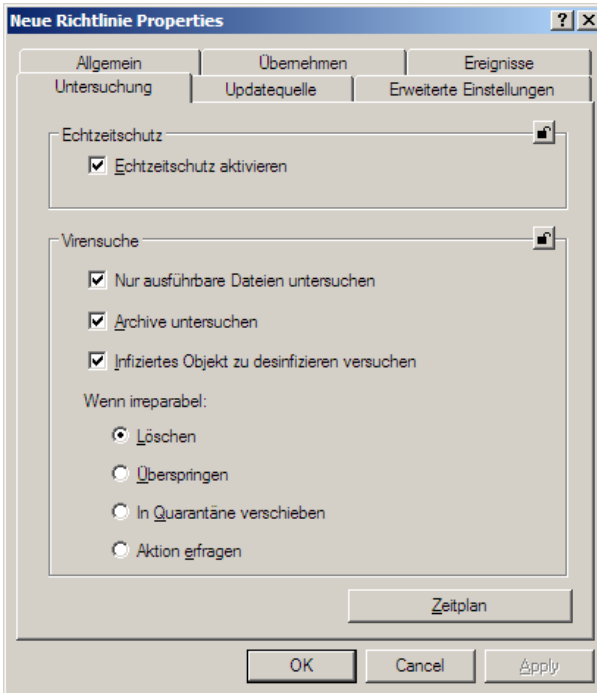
Neue Richtlinie Properties

?

X

Allgemein

Übernehmen

Ereignisse

Untersuchung

Updatequelle

Erweiterte Einstellungen

Echtzeitschutz

Echtzeitschutz aktivieren

Virensuche

Nur ausführbare Dateien untersuchen

Archive untersuchen

Infiziertes Objekt zu desinfizieren versuchen

Wenn irreparabel:

Löschen

Überspringen

In Quarantäne verschieben

Aktion erfragen

Zeitplan

OK

Cancel

Apply